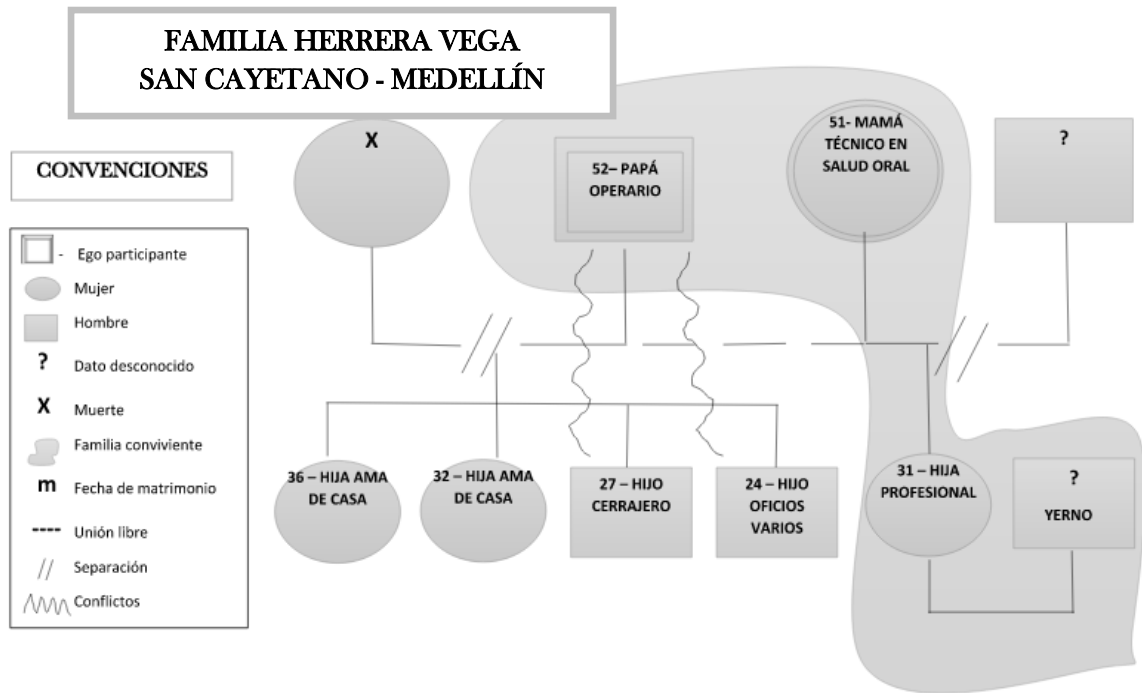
FAMILIA HERRERA VEGA
SAN CAYETANO - MEDELLÍN

CONVENCIONES

- Ego participante
Mujer
Hombre
? Dato desconocido
X Muerte
Familia conviviente
m Fecha de matrimonio
---- Unión libre
// Separación
Conflictos

X

52– PAPÁ OPERARIO

51- MAMÁ TÉCNICO EN SALUD ORAL

?

36 – HIJA AMA DE CASA

32 – HIJA AMA DE CASA

27 – HIJO CERRAJERO

24 – HIJO OFICIOS VARIOS

31 – HIJA PROFESIONAL

?
YERNO